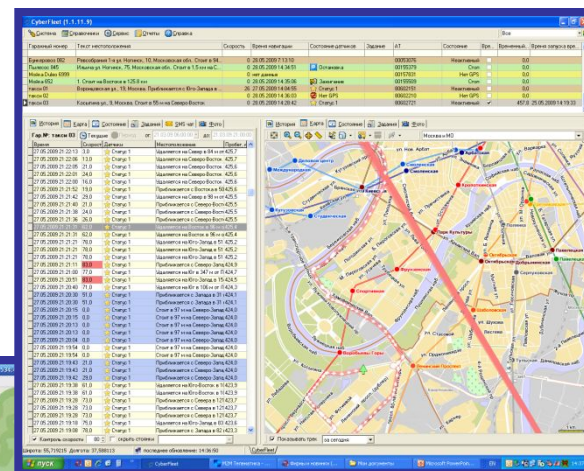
CyberFleet (1.1.11.9)

Система Справочники Сервис Отчеты Справка

Все

| Гаражный номер | Текст местоположения | Скорость | Время навигации | Состояние датчиков | Задание | АТ | Состояние | Вре | Временный | Время запуска вре |
|---|---|---|---|---|---|---|---|---|---|---|
| Бункерово 062 | Рассобрание 1-я ул. Ногинск, 10, Московская обл. Стоит в 94 | 0 | 28.05.2009 7:13:10 | | | 00093076 | Неактивный | | 0,0 | |
| Пылесос IMS | Машина ул. Ногинск, 75, Московская обл. Стоит в 1,5 км на С | 0 | 28.05.2009 14:34:51 | | Остановка | 00155379 | Стоп | | 0,0 | |
| Mobius Dulavy 6999 | | 0 | нет данных | | | 00157831 | Нет GPS | | 0,0 | |
| Mobius 062 | 1. Стоит на Востоке в 125,8 км | 0 | 28.05.2009 14:35:06 | | Заказчики | 00155509 | | | 0,0 | |
| такси 01 | Воронцовская ул., 15, Москва. Приближается к Юго-Западу в | 26 | 27.05.2009 14:04:55 | Статус 1 | | 00002151 | Неактивный | | 0,0 | |
| такси 02 | | 0 | 28.05.2009 14:36:03 | Нет GPS | | 00002210 | Нет GPS | | 0,0 | |
| такси 03 | Косыгина ул., 3, Москва. Стоит в 55 м на Северо-Восток | 0 | 28.05.2009 14:36:00 | Статус 1 | | 00002721 | Неактивный | ✓ | 457,0 | 28.05.2009 14:19:33 |

История Карта Состояние Задания SMS-чат Фото

Гар.№: такси 03 Текущие Назад от 27.05.2009 до 28.05.2009

| Время | Скорость | Датчики | Местоположение | Пробег |
|---|---|---|---|---|
| 27.05.2009 21:22:13 | 3,0 | Статус 1 | Удаляется на Север в 59 м от 425,7 | |
| 27.05.2009 21:22:06 | 13,0 | Статус 1 | Удаляется на Северо-Восток 425,7 | |
| 27.05.2009 21:22:01 | 24,0 | Статус 1 | Удаляется на Северо-Восток 425,6 | |
| 27.05.2009 21:22:00 | 16,0 | Статус 1 | Удаляется на Северо-Восток 425,6 | |
| 27.05.2009 21:21:52 | 19,0 | Статус 1 | Приближается с Востока для 50 425,6 | |
| 27.05.2009 21:21:42 | 29,0 | Статус 1 | Удаляется на Север в 91 от 425,5 | |
| 27.05.2009 21:21:40 | 21,0 | Статус 1 | Приближается с Северо-Восто 425,5 | |
| 27.05.2009 21:21:38 | 24,0 | Статус 1 | Приближается с Северо-Восто 425,5 | |
| 27.05.2009 21:21:35 | 46,0 | Статус 1 | Приближается с Северо-Восто 425,5 | |
| 27.05.2009 21:21:30 | 62,0 | Статус 1 | Удаляется на Восток в 96 м от 425,4 | |
| 27.05.2009 21:21:21 | 62,0 | Статус 1 | Удаляется на Восток в 96 м от 425,4 | |
| 27.05.2009 21:21:20 | 61,0 | Статус 1 | Удаляется на Юго-Запад в 51 425,2 | |
| 27.05.2009 21:21:19 | 73,0 | Статус 1 | Удаляется на Юго-Запад в 51 425,2 | |
| 27.05.2009 21:21:18 | 78,0 | Статус 1 | Удаляется на Юго-Запад в 51 425,1 | |
| 27.05.2009 21:21:11 | 83,0 | Статус 1 | Приближается с Северо-Восто 425,0 | |
| 27.05.2009 21:21:00 | 77,0 | Статус 1 | Удаляется на Юго-З в 347 м от 424,7 | |
| 27.05.2009 21:20:51 | 88,0 | Статус 1 | Удаляется на Юго-З в 347 м от 424,5 | |
| 27.05.2009 21:20:40 | 71,0 | Статус 1 | Удаляется на Запад в 31 м от 424,3 | |
| 27.05.2009 21:20:30 | 51,0 | Статус 1 | Приближается с Запада в 31 424,1 | |
| 27.05.2009 21:20:30 | 70,0 | Статус 1 | Приближается с Запада в 31 424,1 | |
| 27.05.2009 21:20:15 | 62,0 | Статус 1 | Стоит в 97 м на Северо-Запад 424,0 | |
| 27.05.2009 21:20:15 | 0,0 | Статус 1 | Стоит в 97 м на Северо-Запад 424,0 | |
| 27.05.2009 21:20:13 | 0,0 | Статус 1 | Стоит в 97 м на Северо-Запад 424,0 | |
| 27.05.2009 21:20:04 | 20,0 | Статус 1 | Стоит в 97 м на Северо-Запад 424,0 | |
| 27.05.2009 21:20:01 | 0,0 | Статус 1 | Стоит в 97 м на Северо-Запад 424,0 | |
| 27.05.2009 19:54 | 0,0 | Статус 1 | Стоит в 97 м на Северо-Запад 424,0 | |
| 27.05.2009 19:43 | 21,0 | Статус 1 | Приближается с Запада в 31 424,0 | |
| 27.05.2009 19:43 | 27,0 | Статус 1 | Приближается с Запада в 31 424,0 | |
| 27.05.2009 21:19:43 | 31,0 | Статус 1 | Приближается с Запада в 31 424,0 | |
| 27.05.2009 21:19:36 | 61,0 | Статус 1 | Удаляется на Юго-Восток в 423,9 | |
| 27.05.2009 21:19:36 | 61,0 | Статус 1 | Удаляется на Юго-Восток в 423,9 | |
| 27.05.2009 21:19:30 | 56,0 | Статус 1 | Приближается с Севера в 12 423,8 | |
| 27.05.2009 21:19:28 | 73,0 | Статус 1 | Приближается с Севера в 12 423,7 | |
| 27.05.2009 21:19:26 | 73,0 | Статус 1 | Приближается с Севера в 12 423,7 | |
| 27.05.2009 21:19:19 | 76,0 | Статус 1 | Приближается с Севера в 12 423,6 | |
| 27.05.2009 21:19:11 | 69,0 | Статус 1 | Приближается с Севера в 12 423,5 | |

Контроль скорости 80 скрыть стоянки

История Карта Состояние Задания SMS-чат Фото

Москва и МО

Арбат
Смоленская
Киевская
Парк Культуры
Фрунзенская
Спортивная
Воробьевы Горы
Университет
Кутузовская
Студенческая
Международная
Октябрьская
Шаболовская
Ленинский проспект

Показывать трек за сегодня

Широта: 55,719215 Долгота: 37,598013 последнее обновление: 14:36:50 CyberFleet

пуск CyberFleet PDM Телематика... Вирусы новинки 1... Мои документы Microsoft PowerPoint... EN 14:36